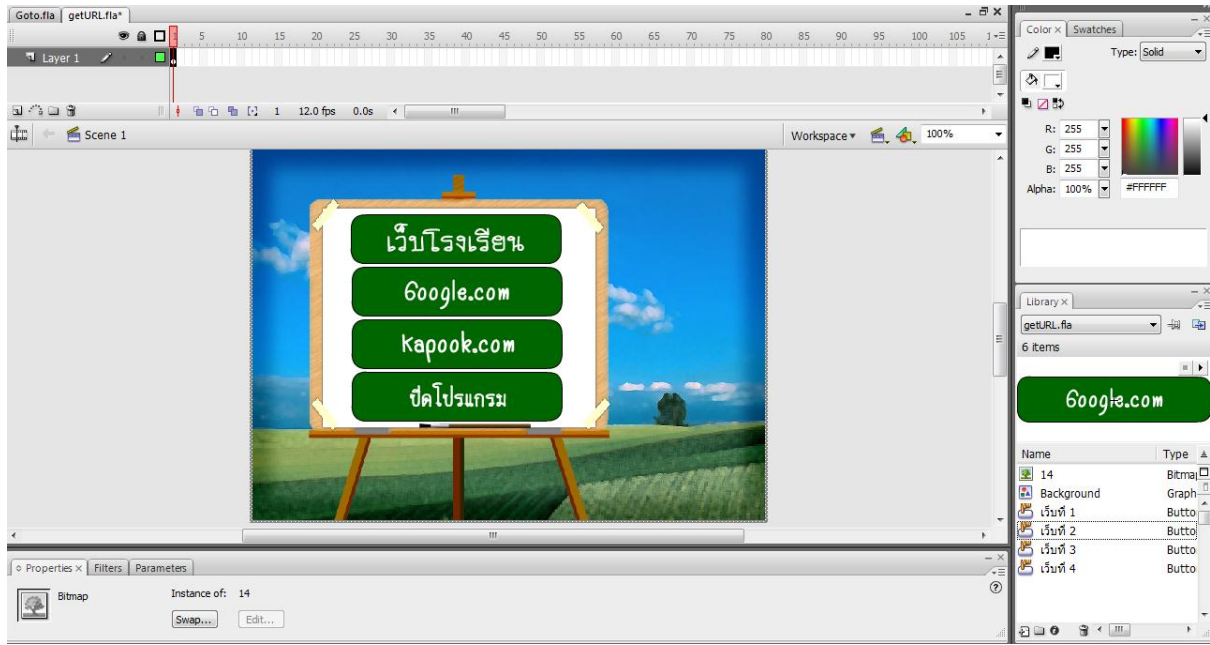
Goto.fla getURL.fla*

5 10 15 20 25 30 35 40 45 50 55 60 65 70 75 80 85 90 95 100 105

Layer 1

1 12.0 fps 0.0s

Scene 1

Workspace 100%

เว็บโรงเรียน

Google.com

Kapook.com

ปิดโปรแกรม

Properties × Filters Parameters

Bitmap

Instance of: 14

Swap... Edit...

Color × Swatches

Type: Solid

R: 255
G: 255
B: 255
Alpha: 100%

#FFFFFF

Library ×

getURL.fla

6 items

Google.com

| Name | Type |
|---|---|
| 14 | Bitmap |
| Background | Graph |
| เว็บที่ 1 | Butto |
| เว็บที่ 2 | Butto |
| เว็บที่ 3 | Butto |
| เว็บที่ 4 | Butto |